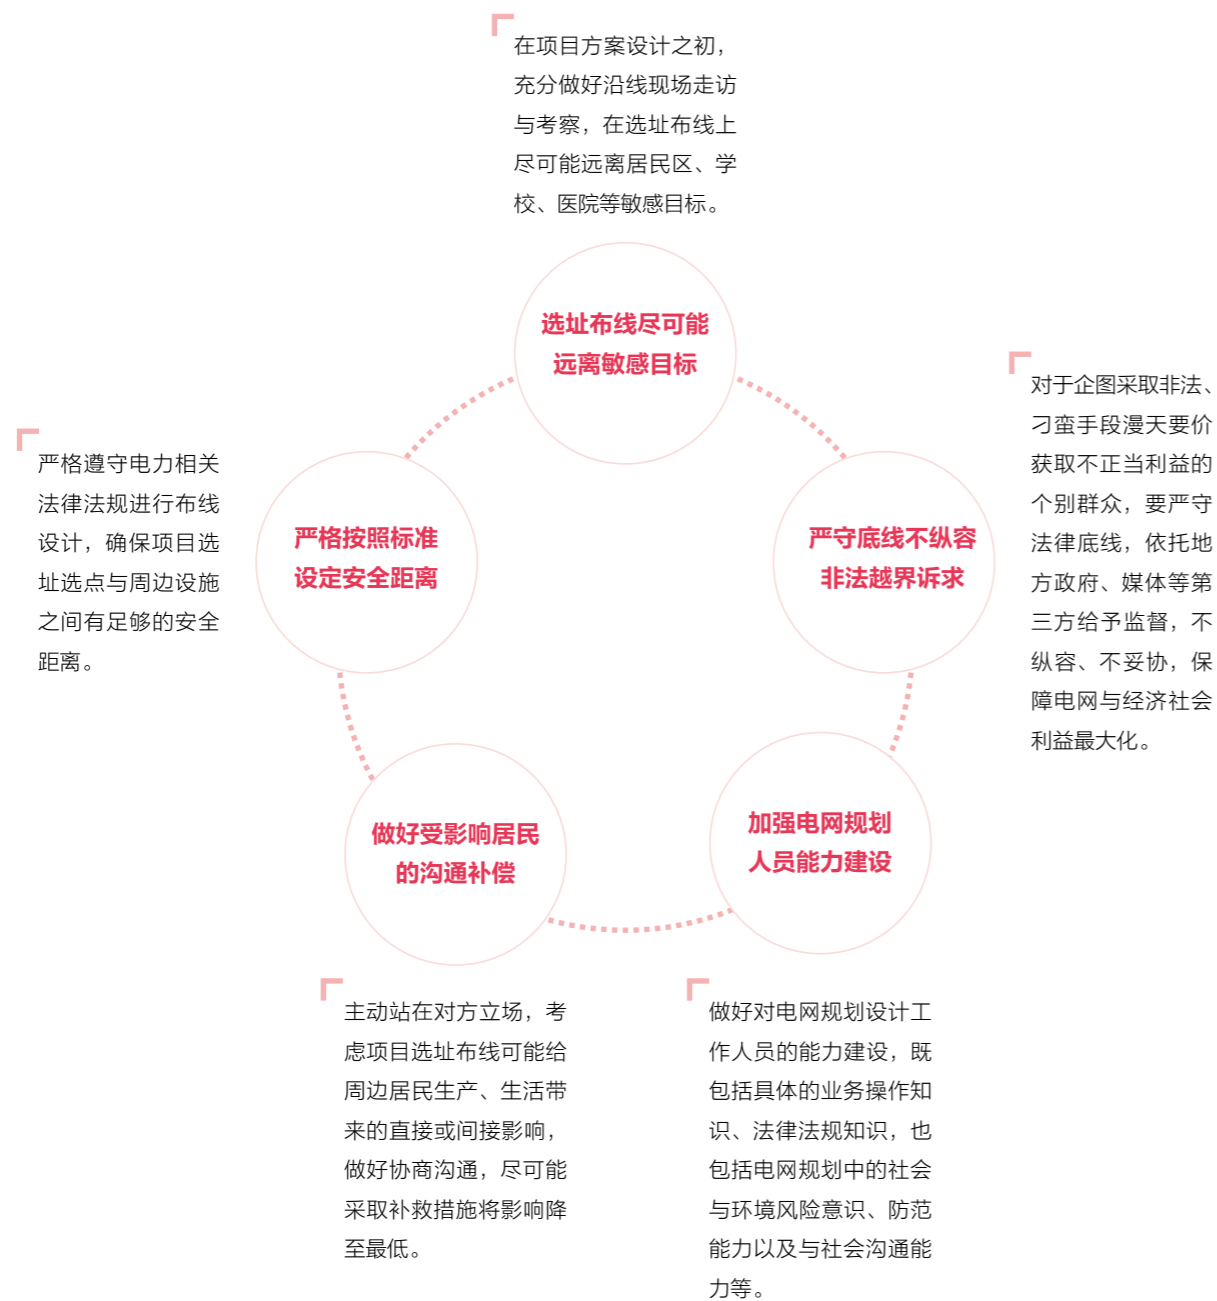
在项目方案设计之初，充分做好沿线现场走访与考察，在选址布线上尽可能远离居民区、学校、医院等敏感目标。

选址布线尽可能远离敏感目标

对于企图采取非法、刁蛮手段漫天要价获取不正当利益的个别群众，要严守法律底线，依托地方政府、媒体等第三方给予监督，不纵容、不妥协，保障电网与经济社会利益最大化。

严格遵守电力相关法律法规进行布线设计，确保项目选址选点与周边设施之间有足够的安全距离。

严格按照标准设定安全距离

严守底线不纵容非法越界诉求

做好受影响居民的沟通补偿

加强电网规划人员能力建设

主动站在对方立场，考虑项目选址布线可能给周边居民生产、生活带来的直接或间接影响，做好协商沟通，尽可能采取补救措施将影响降至最低。

做好对电网规划设计工作人员的能力建设，既包括具体的业务操作知识、法律法规知识，也包括电网规划中的社会与环境风险意识、防范能力以及与社会沟通能力等。